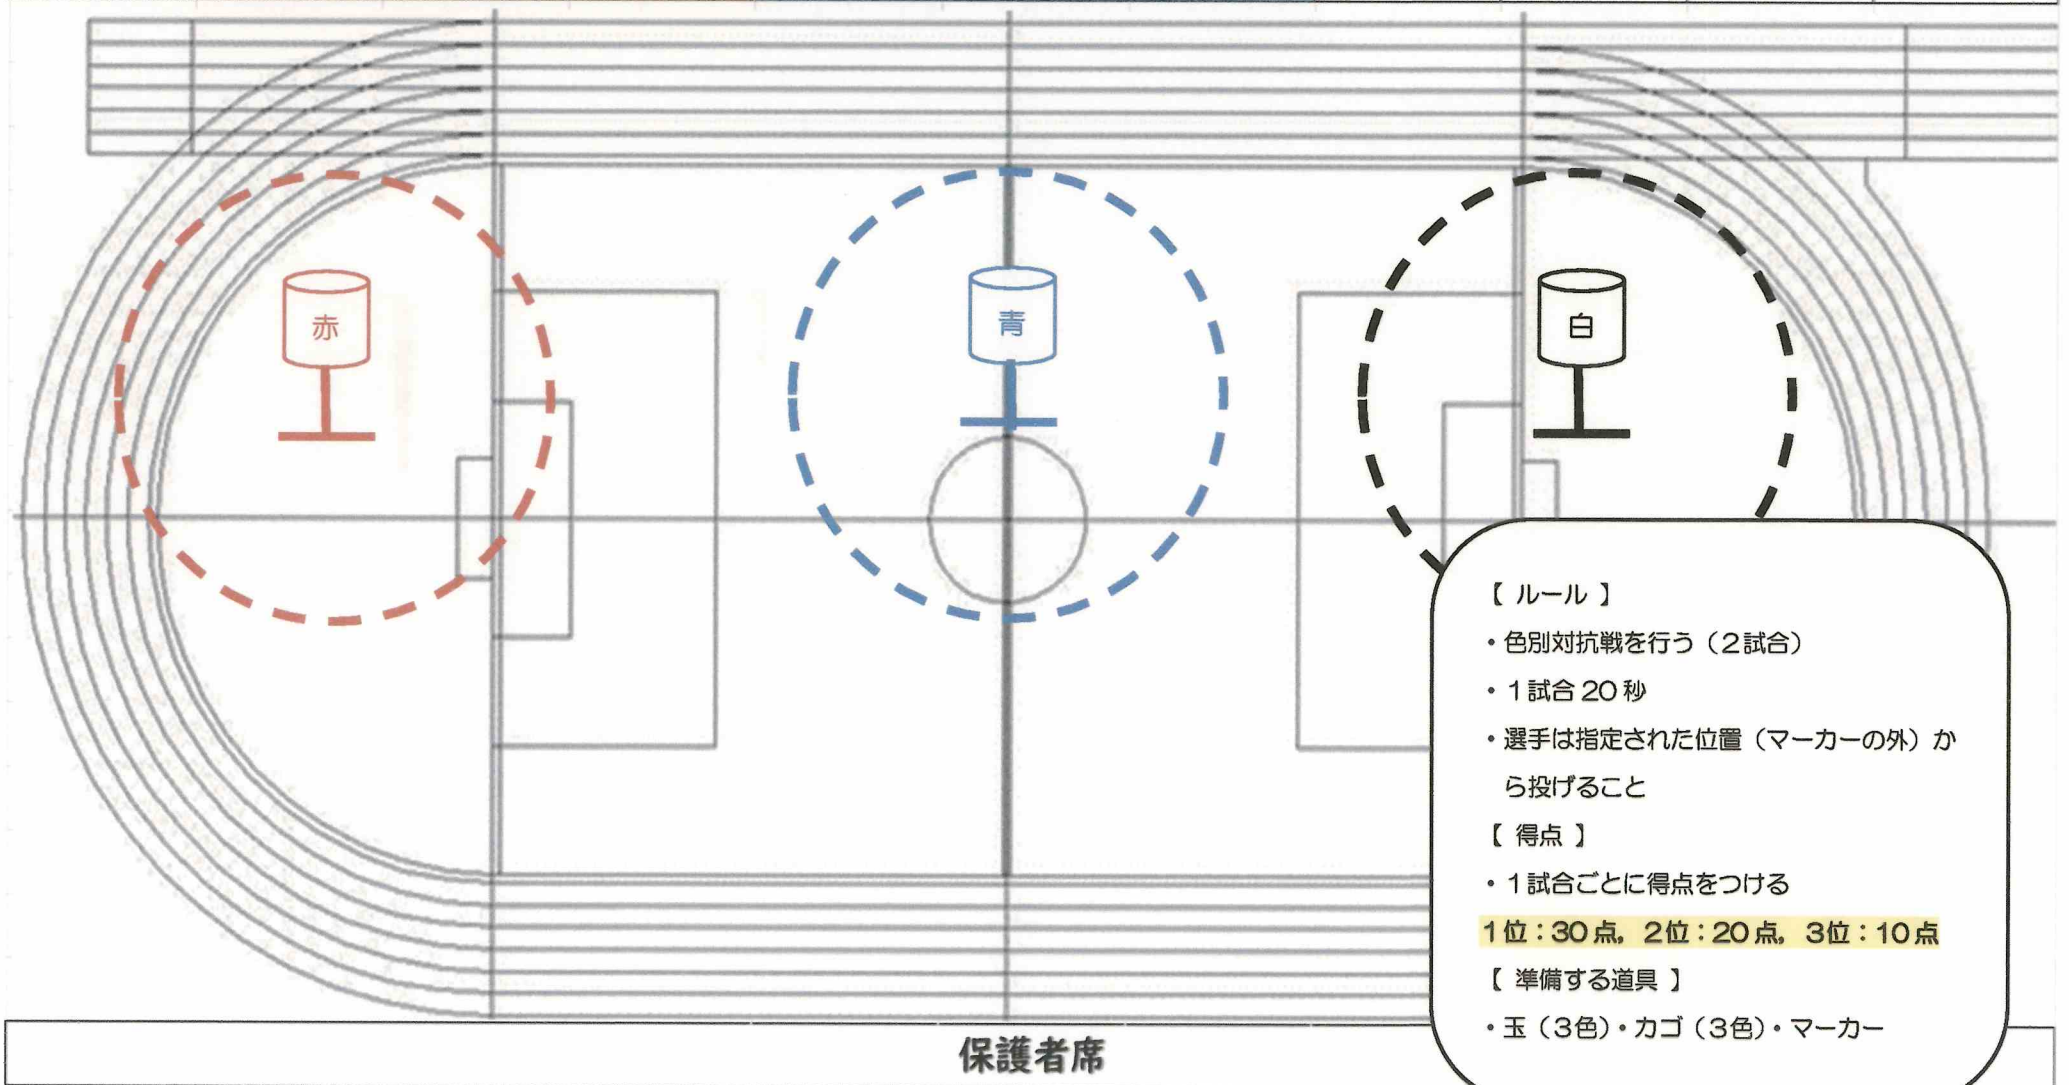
赤

青

白

【 ルール 】
・色別対抗戦を行う（２試合）
・１試合 20 秒
・選手は指定された位置（マーカーの外）から投げること

【 得点 】
・１試合ごとに得点をつける
１位：30 点，２位：20 点，３位：10 点

【 準備する道具 】
・玉（３色）・カゴ（３色）・マーカー

保護者席